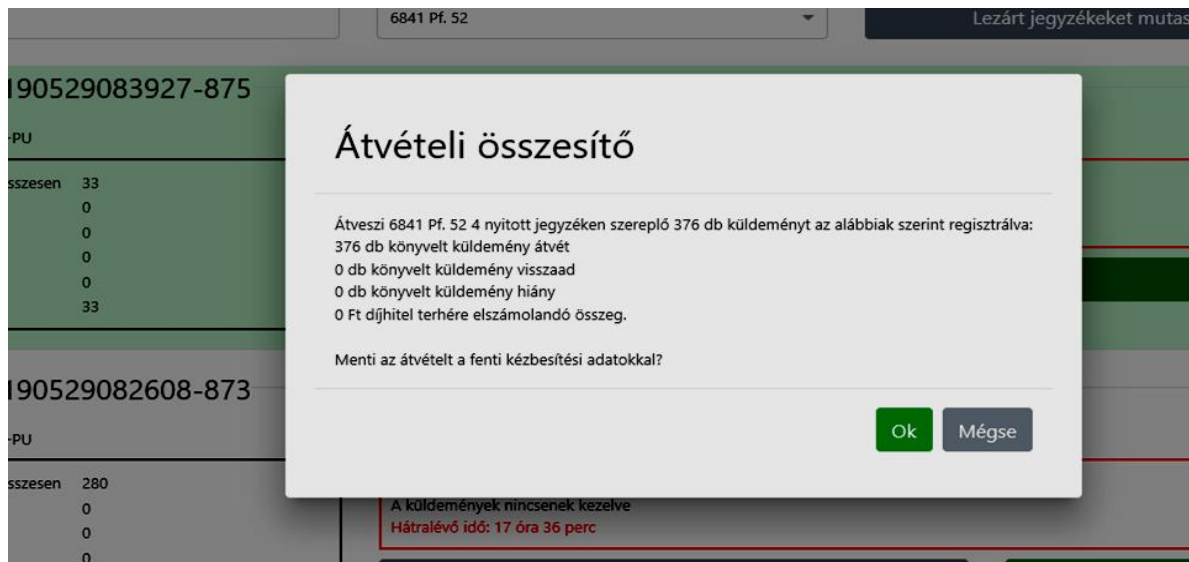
6841 Pf. 52

Lezárt jegyzékeket mutas

190529083927-875

-PU

sszesen 33
0
0
0
0
33

190529082608-873

-PU

sszesen 280
0
0
0

Átvételi összesítő

Átveszi 6841 Pf. 52 4 nyitott jegyzéken szereplő 376 db küldeményt az alábbiak szerint regisztrálva:
376 db könyvelt küldemény átvét
0 db könyvelt küldemény visszaad
0 db könyvelt küldemény hiány
0 Ft díjhitel terhére elszámolandó összeg.

Menti az átvételt a fenti kézbesítési adatokkal?

Ok Mégse

A küldemények nincsenek kezelve
Hátralévő idő: 17 óra 36 perc